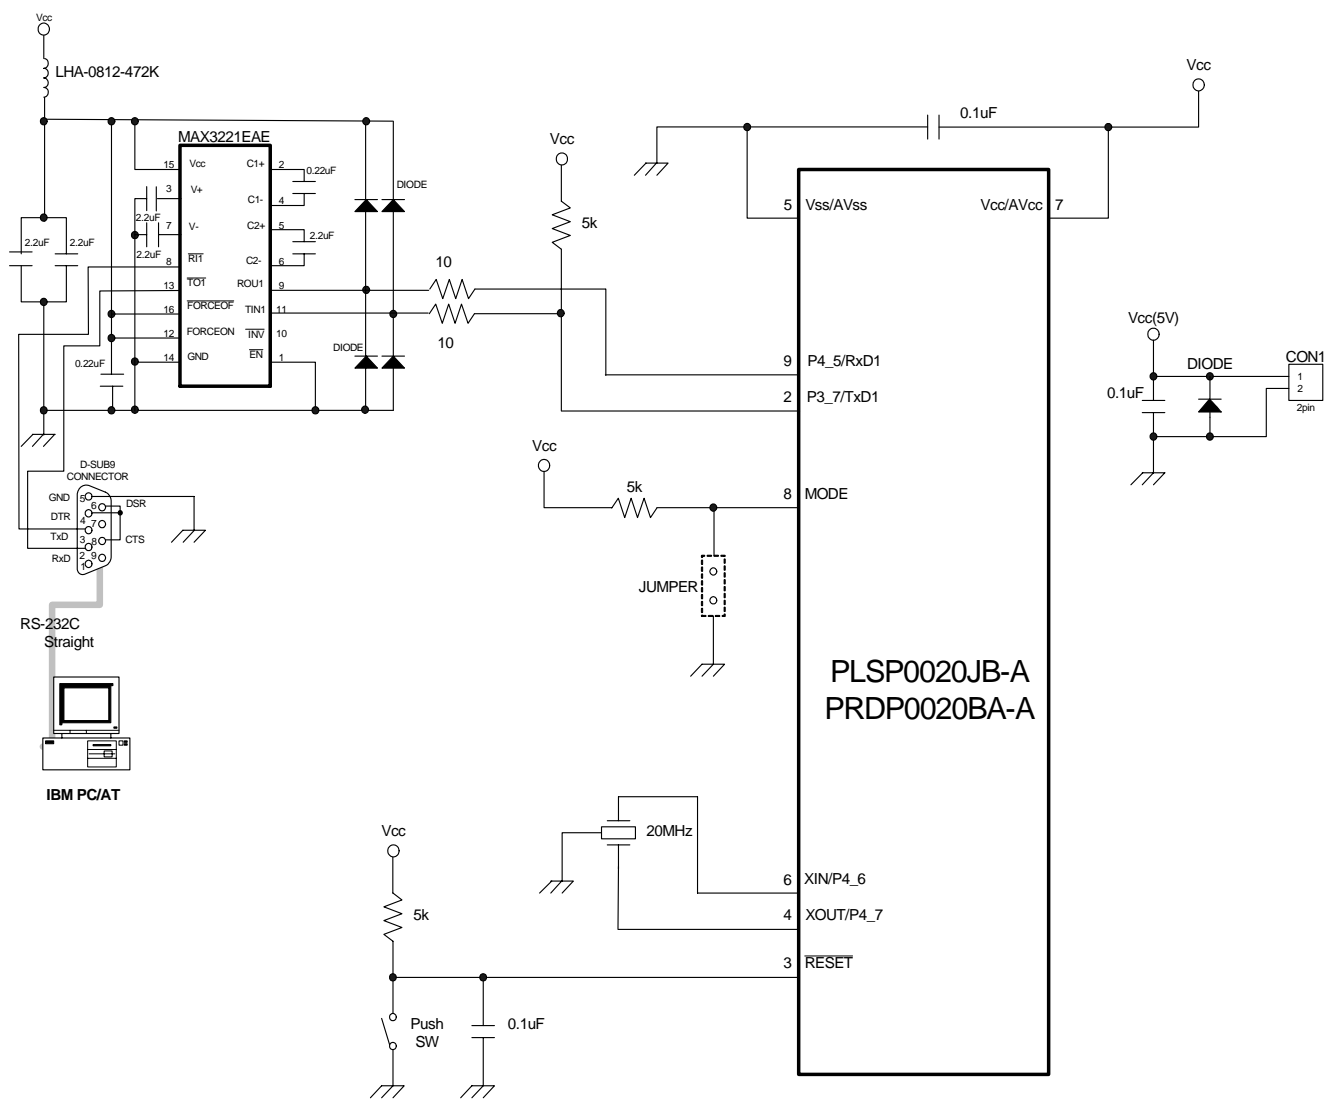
Vcc

LHA-0812-472K

MAX3221EAE

15 Vcc
3 V+
7 V-
8 $\overline{RI1}$
13 $\overline{TO1}$
16 $\overline{FORCEOF}$
12 FORCEON
14 GND

C1+ 2
C1- 4
C2+ 5
C2- 6
ROU1 9
TIN1 11
$\overline{INV}$ 10
$\overline{EN}$ 1

0.22uF
2.2uF
2.2uF
0.22uF
2.2uF
2.2uF
2.2uF
0.22uF

DIODE
DIODE

10
10

Vcc
5k

Vcc
0.1uF

5 Vss/AVss
Vcc/AVcc 7
9 P4_5/RxD1
2 P3_7/TxD1
8 MODE
6 XIN/P4_6
4 XOUT/P4_7
3 $\overline{RESET}$

PLSP0020JB-A
PRDP0020BA-A

Vcc(5V)
0.1uF
DIODE
CON1
1
2
2pin

Vcc
5k
JUMPER

D-SUB9
CONNECTOR
GND 5
DTR 4
TxD 3
RxD 2
1
6
7
8
9
DSR
CTS

RS-232C
Straight

IBM PC/AT

20MHz

Vcc
5k
Push
SW
0.1uF